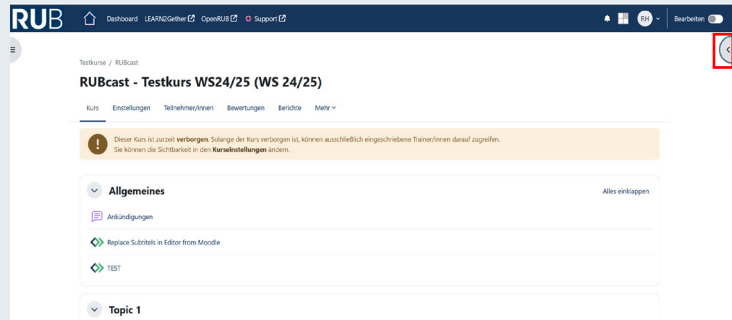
RUB Dashboard LEARN2Gether OpenRUB Support RH Bearbeiten

Testkurse / RUBcast

RUBcast - Testkurs WS24/25 (WS 24/25)

Kurs Einstellungen Teilnehmer/innen Bewertungen Berichte Mehr

Dieser Kurs ist zurzeit verborgen. Solange der Kurs verborgen ist, können ausschließlich eingeschriebene Trainer/innen darauf zugreifen. Sie können die Sichtbarkeit in den Kurseinstellungen ändern.

Allgemeines

Alles einklappen

Ankündigungen

Replace Subtitels in Editor from Moodle

TEST

Topic 1